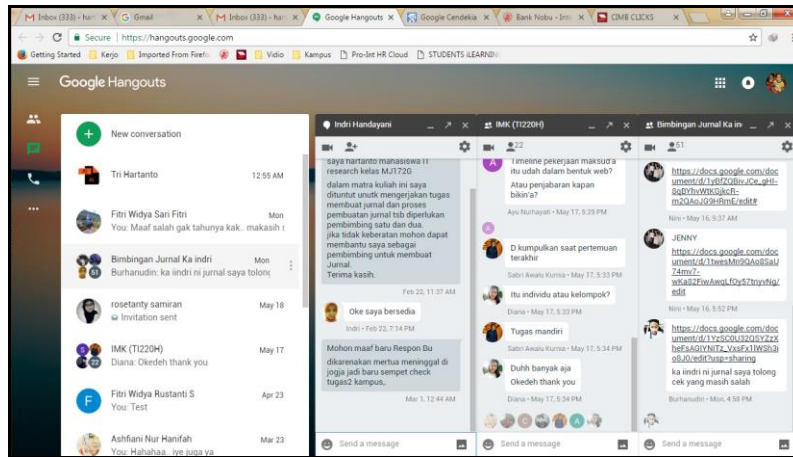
M Inbox (333) - han × G Gmail × M Inbox (333) - han × Google Hangouts × Google Cendekia × Bank Nobu - Inte × CIMB CLICKS ×

Secure | https://hangouts.google.com

Getting Started Kerjo Imported From Firefo Vidio Kampus Pro-Int HR Cloud STUDENTS iLEARNIN

Google Hangouts

New conversation

Tri Hartanto 12:55 AM

Fitri Widya Sari Fitri Mon
You: Maaf salah gak tahunya kak.. makasih

Bimbingan Jurnal Ka indri Mon
Burhanudin: ka iindri ni jurnal saya tolong

rosetanty samiran May 18
Invitation sent

IMK (TI220H) May 17
Diana: Okedeh thank you

Fitri Widya Rustanti S Apr 23
You: Test

Ashfiani Nur Hanifah Mar 23
You: Hahahaa.. iye juga ya

Indri Handayani

saya hartanto mahasiswa TI research kelas MJ172G
dalam matra kuliah ini saya dituntut untuk mengerjakan tugas membuat jurnal dan proses pembuatan jurnal tsb diperlukan pembimbing satu dan dua.
jika tidak keberatan mohon dapat membantu saya sebagai pembimbing untuk membuat Jurnal.
Terima kasih.

Feb 23, 11:37 AM

Oke saya bersedia

Indri • Feb 23, 7:14 PM

Mohon maaf baru Respon Bu
dikarenakan mertua meninggal di jogja jadi baru sempet check tugas2 kampus..

Mar 5, 12:44 AM

Send a message

IMK (TI220H)

22

Timeline pekerjaan maksud'a itu udah dalam bentuk web?
Atau penjabaran kapan bikin'a?

Ayu Nurhayati • May 17, 5:29 PM

D kumpulkan saat pertemuan terakhir

Sabri Awalu Kurnia • May 17, 5:33 PM

Itu individu atau kelompok?

Diana • May 17, 5:33 PM

Tugas mandiri

Sabri Awalu Kurnia • May 17, 5:34 PM

Duhh banyak aja
Okedeh thank you

Diana • May 17, 5:34 PM

Send a message

Bimbingan Jurnal Ka in

51

https://docs.google.com/document/d/1yBfZ0BjvJCe_gHI-8qBYhvWtKGjkcR-m2AoJG9HRmE/edit#

Nini • May 16, 5:37 AM

JENNY
https://docs.google.com/document/d/1twesMn9QA08SaU74mv7-wKa82FiwAwqLfOy57tnyvNg/edit

Nini • May 16, 5:52 PM

https://docs.google.com/document/d/1YzSC0U32QSYZzXheFsAlYNITz_VxsFx1lWSh3io8J0/edit?usp=sharing
ka iindri ni jurnal saya tolong cek yang masih salah

Burhanudin • Mon, 4:58 PM

Send a message